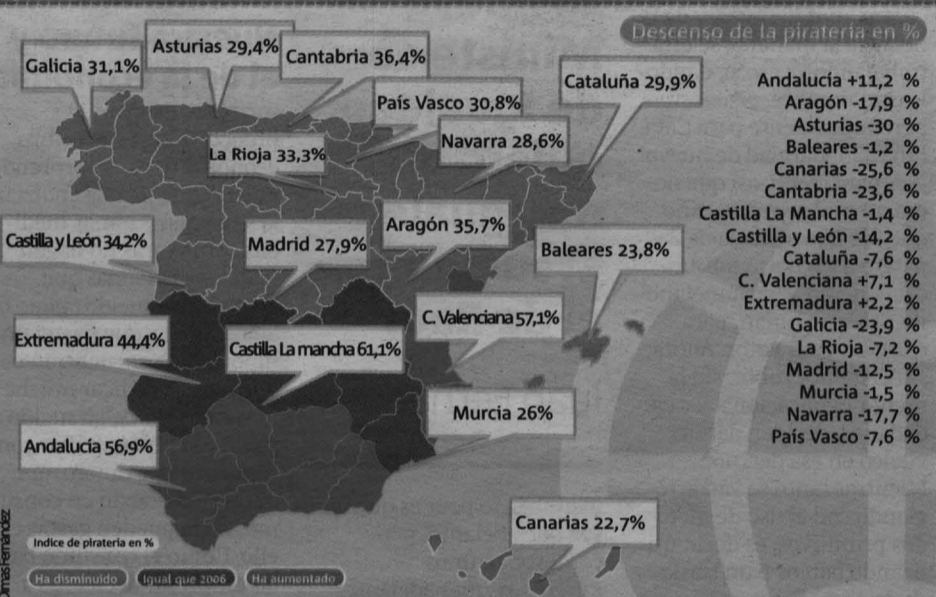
Descenso de la piratería en %

Galicia 31,1%
Asturias 29,4%
Cantabria 36,4%
País Vasco 30,8%
Cataluña 29,9%
La Rioja 33,3%
Navarra 28,6%
Castilla y León 34,2%
Madrid 27,9%
Aragón 35,7%
Baleares 23,8%
C. Valenciana 57,1%
Extremadura 44,4%
Castilla La mancha 61,1%
Murcia 26%
Andalucía 56,9%
Canarias 22,7%

| | |
|---|---|
| Andalucía +11,2 | % |
| Aragón -17,9 | % |
| Asturias -30 | % |
| Baleares -1,2 | % |
| Canarias -25,6 | % |
| Cantabria -23,6 | % |
| Castilla La Mancha -1,4 | % |
| Castilla y León -14,2 | % |
| Cataluña -7,6 | % |
| C. Valenciana +7,1 | % |
| Extremadura +2,2 | % |
| Galicia -23,9 | % |
| La Rioja -7,2 | % |
| Madrid -12,5 | % |
| Murcia -1,5 | % |
| Navarra -17,7 | % |
| País Vasco -7,6 | % |

Indice de piratería en %
Ha disminuido
Igual que 2006
Ha aumentado

Dimas Fernández